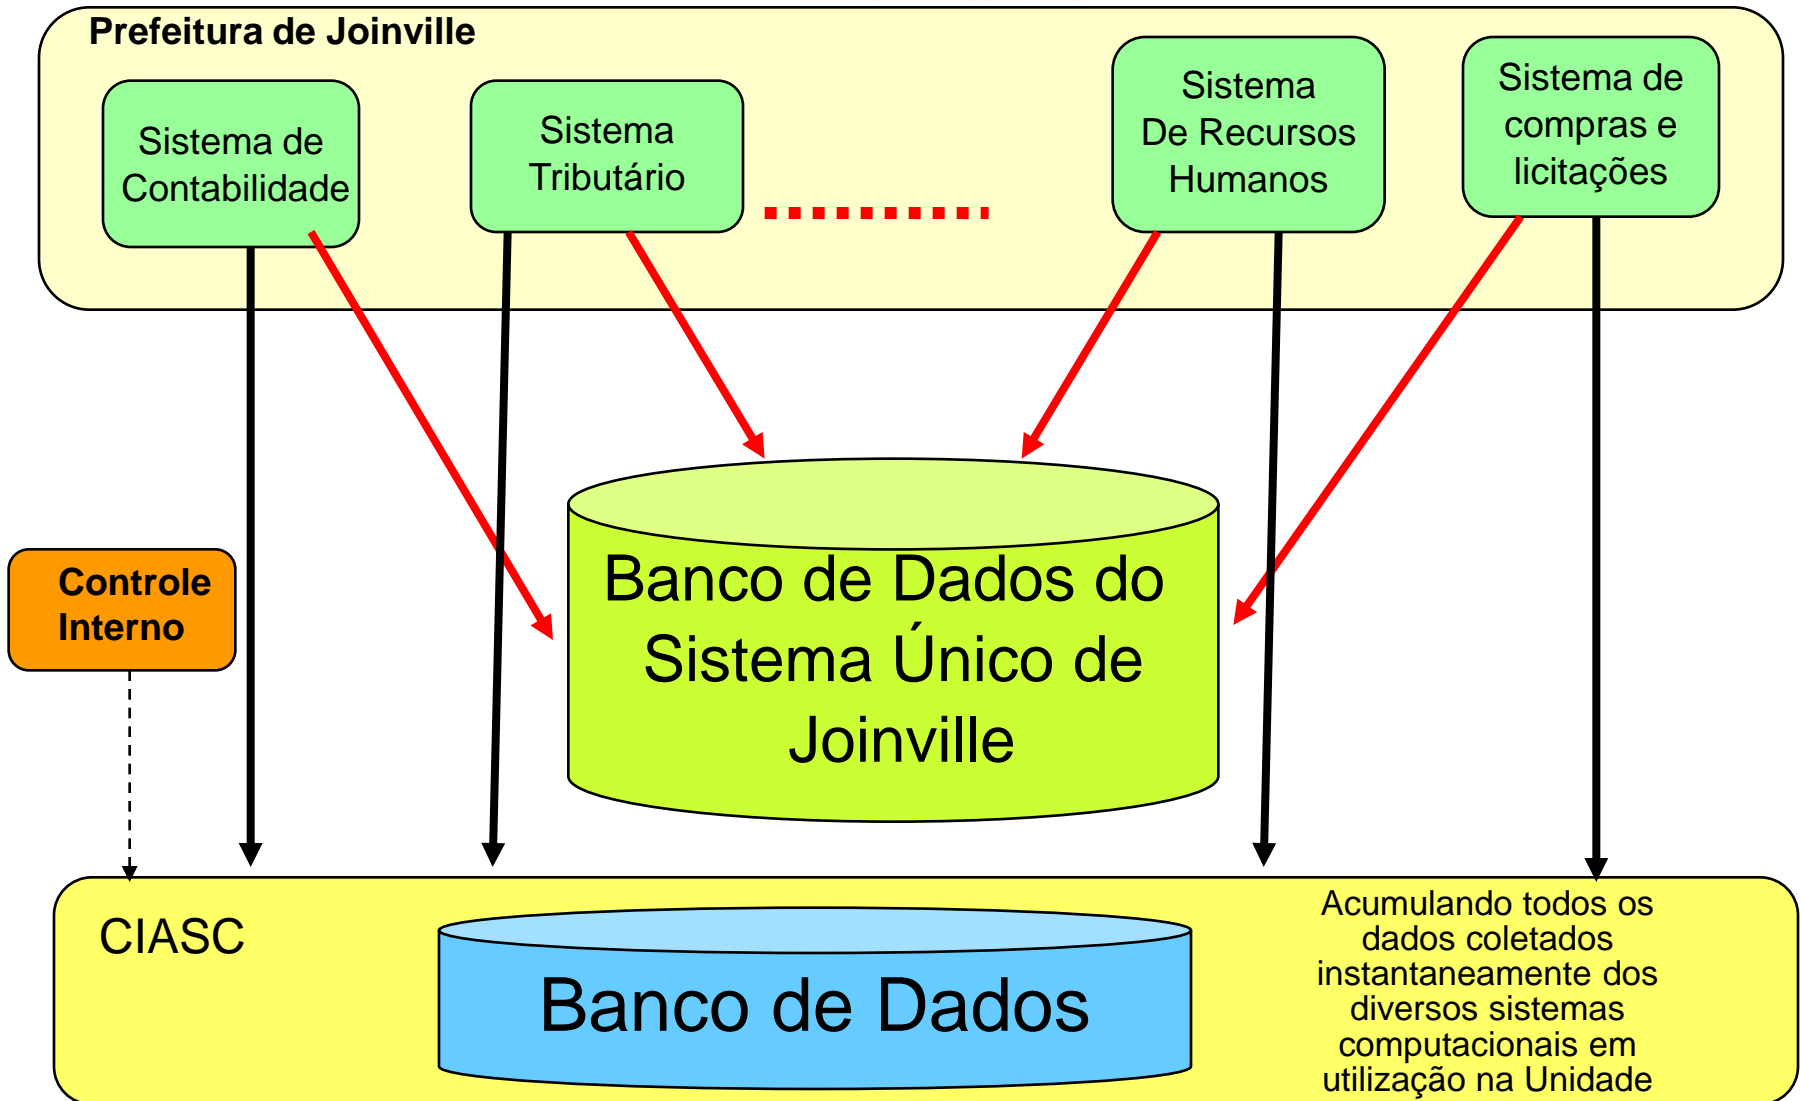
Prefeitura de Joinville

Sistema de Contabilidade

Sistema Tributário

..........

Sistema De Recursos Humanos

Sistema de compras e licitações

Controle Interno

Banco de Dados do Sistema Único de Joinville

CIASC

Banco de Dados

Acumulando todos os dados coletados instantaneamente dos diversos sistemas computacionais em utilização na Unidade